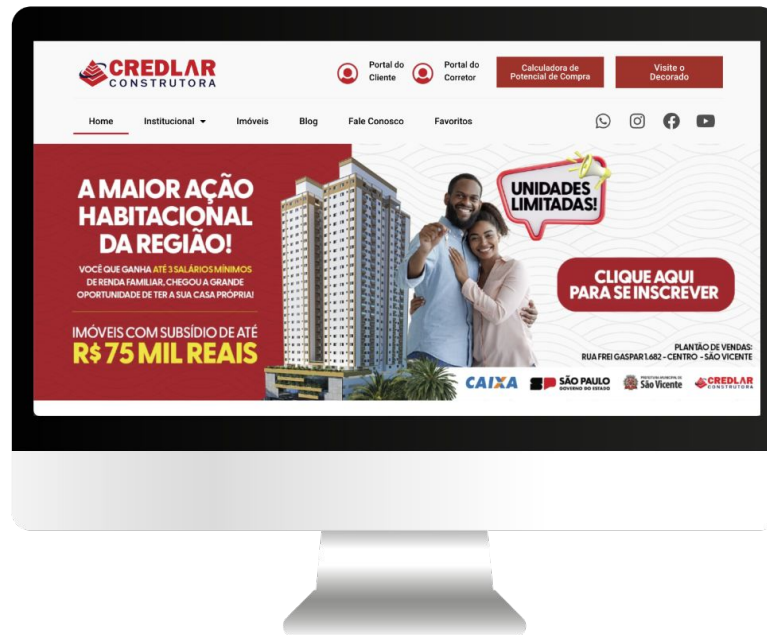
CREDLAR
CONSTRUTORA

Portal do Cliente

Portal do Corretor

Calculadora de Potencial de Compra

Visite o Decorado

Home
Institucional
Imóveis
Blog
Fale Conosco
Favoritos

A MAIOR AÇÃO HABITACIONAL DA REGIÃO!

VOCÊ QUE GANHA ATÉ 3 SALÁRIOS MÍNIMOS DE RENDA FAMILIAR, CHEGOU A GRANDE OPORTUNIDADE DE TER A SUA CASA PRÓPRIA!

IMÓVEIS COM SUBSÍDIO DE ATÉ
R$ 75 MIL REAIS

UNIDADES LIMITADAS!

CLIQUE AQUI PARA SE INSCREVER

PLANTÃO DE VENDAS:
RUA FREI GASPAR 1.682 - CENTRO - SÃO VICENTE

CAIXA
SP SÃO PAULO GOVERNO DO ESTADO
PREFEITURA MUNICIPAL DE São Vicente
CREDLAR CONSTRUTORA